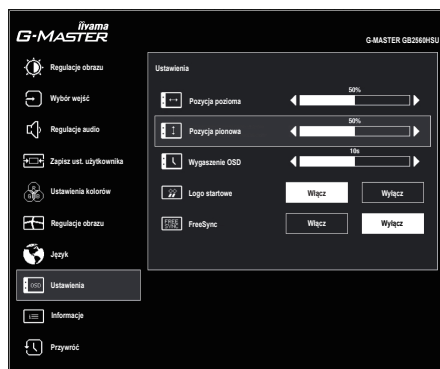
iiyama G-MASTER

G-MASTER GB2560HSU

Regulacje obrazu
Wybór wejść
Regulacje audio
Zapisz ust. użytkownika
Ustawienia kolorów
Regulacje obrazu
Język
Ustawienia
Informacje
Przywróć

Ustawienia

Pozycja pozioma 50%
Pozycja pionowa 50%
Wygaszenie OSD 10s
Logo startowe Włącz Wyłącz
FREE SYNC FreeSync Włącz Wyłącz